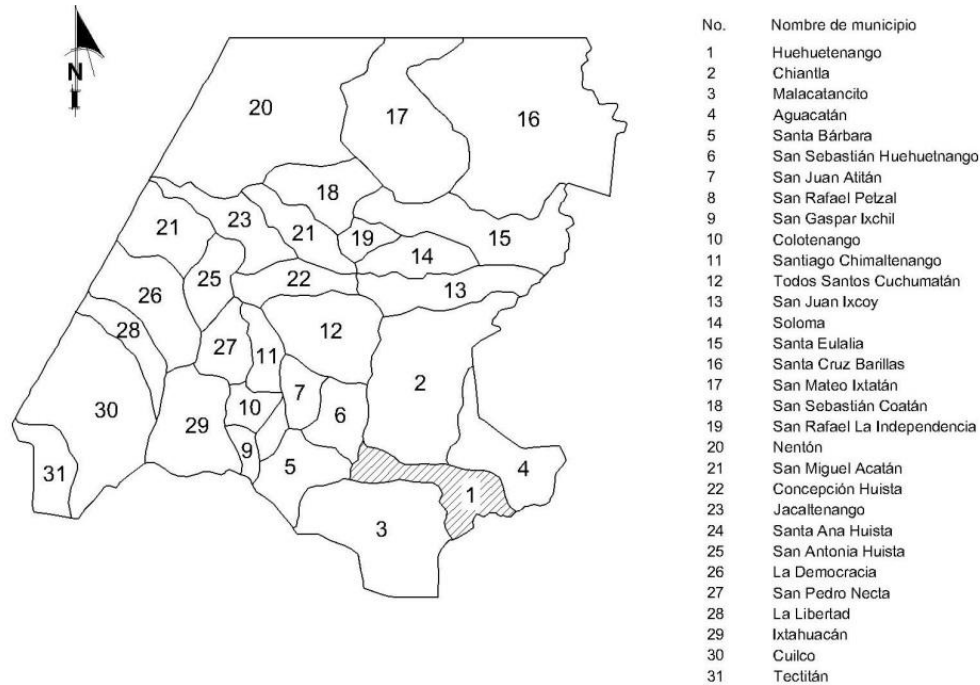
N

20
17
16
18
21
23
21
19
15
14
25
22
26
13
28
12
27
11
2
30
7
10
29
6
9
5
4
31
1
3

| No. | Nombre de municipio |
|---|---|
| 1 | Huehuetenango |
| 2 | Chiantla |
| 3 | Malacatancito |
| 4 | Aguacatán |
| 5 | Santa Bárbara |
| 6 | San Sebastián Huehuetnango |
| 7 | San Juan Atitán |
| 8 | San Rafael Petzal |
| 9 | San Gaspar Ixchil |
| 10 | Colotenango |
| 11 | Santiago Chimaltenango |
| 12 | Todos Santos Cuchumatán |
| 13 | San Juan Ixcoy |
| 14 | Soloma |
| 15 | Santa Eulalia |
| 16 | Santa Cruz Barillas |
| 17 | San Mateo Ixtatán |
| 18 | San Sebastián Coatán |
| 19 | San Rafael La Independencia |
| 20 | Nentón |
| 21 | San Miguel Acatán |
| 22 | Concepción Huista |
| 23 | Jacaltenango |
| 24 | Santa Ana Huista |
| 25 | San Antonia Huista |
| 26 | La Democracia |
| 27 | San Pedro Necta |
| 28 | La Libertad |
| 29 | Ixtahuacán |
| 30 | Cuilco |
| 31 | Tectitán |